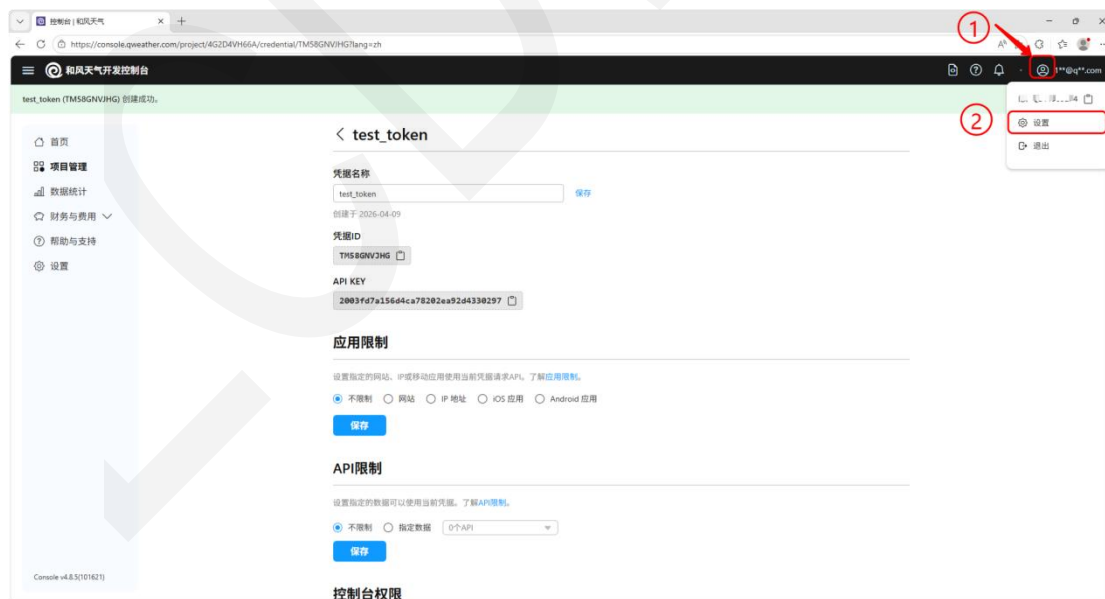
控制台 | 和风天气

https://console.qweather.com/project/4G2D4VH66A/credential/TM58GNVJHG?lang=zh

和风天气开发控制台

①

1**@q**.com

②

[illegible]

设置

退出

test_token (TM58GNVJHG) 创建成功。

首页

项目管理

数据统计

财务与费用

帮助与支持

设置

Console v4.8.5(101621)

< test_token

凭据名称

test_token

保存

创建于 2026-04-09

凭据ID

TM58GNVJHG

API KEY

2003fd7a156d4ca78202ea92d4330297

应用限制

设置指定的网站、IP或移动应用使用当前凭据请求API。了解应用限制。

不限制 网站 IP 地址 iOS 应用 Android 应用

保存

API限制

设置指定的数据可以使用当前凭据。了解API限制。

不限制 指定数据 0个API

保存

控制台权限